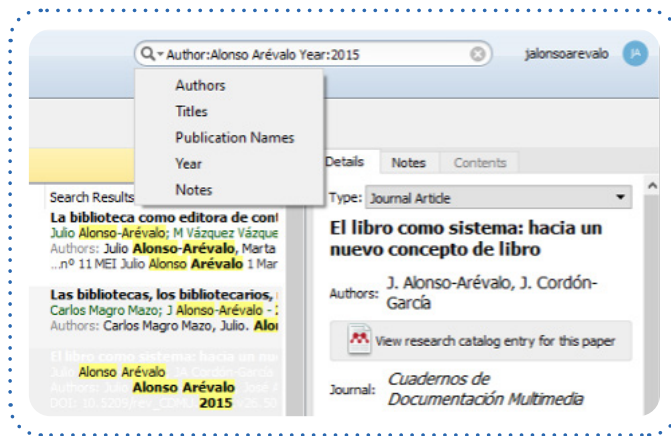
Author:Alonso Arévalo Year:2015

jalonsoarevalo JA

Authors
Titles
Publication Names
Year
Notes

Search Results

La biblioteca como editora de cont
Julio Alonso-Arévalo; M Vázquez Vázque
Authors: Julio Alonso-Arévalo, Marta
...nº 11 MEI Julio Alonso Arévalo 1 Mar

Las bibliotecas, los bibliotecarios,
Carlos Magro Mazo; J Alonso-Arévalo -
Authors: Carlos Magro Mazo, Julio. Alo

El libro como sistema: hacia un nu
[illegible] Alonso Arévalo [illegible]
Authors: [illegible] Alonso Arévalo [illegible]
2015
DOI: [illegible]

Details Notes Contents

Type: Journal Article

El libro como sistema: hacia un nuevo concepto de libro

Authors: J. Alonso-Arévalo, J. Cordón-García

View research catalog entry for this paper

Journal: Cuadernos de Documentación Multimedia